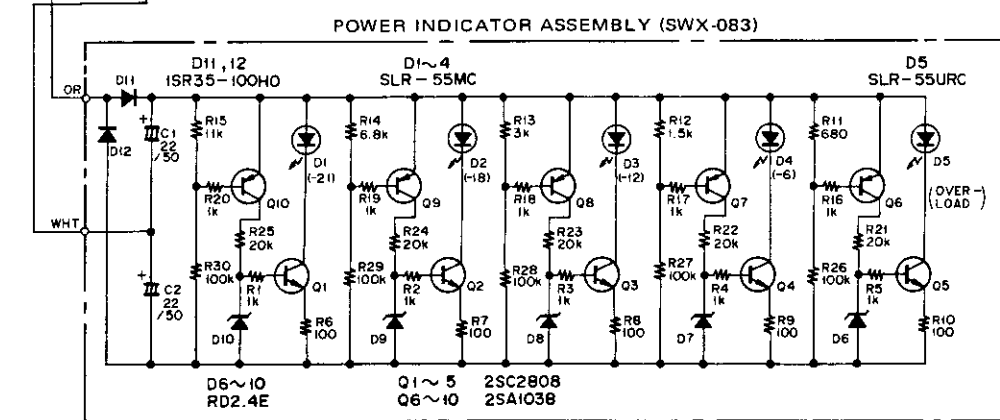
POWER INDICATOR ASSEMBLY (SWX-083)

D11, 12
1SR35-100HO

D1~4
SLR-55MC

D5
SLR-55URC

OR
D11
D12
C1
22
/50
WHT
C2
22
/50

R15
1.1k
R20
1k
Q10
D1
(-21)
R25
20k
R30
100k
R1
1k
Q1
R6
100
D10

R14
6.8k
R19
1k
Q9
D2
(-18)
R24
20k
R29
100k
R2
1k
Q2
R7
100
D9

R13
3k
R18
1k
Q8
D3
(-12)
R23
20k
R28
100k
R3
1k
Q3
R8
100
D8

R12
1.5k
R17
1k
Q7
D4
(-6)
R22
20k
R27
100k
R4
1k
Q4
R9
100
D7

R11
680
R16
1k
Q6
D5
(OVER-)
(LOAD)
R21
20k
R26
100k
R5
1k
Q5
R10
100
D6

D6~10
RD2.4E

Q1~5 2SC2808
Q6~10 2SA1038